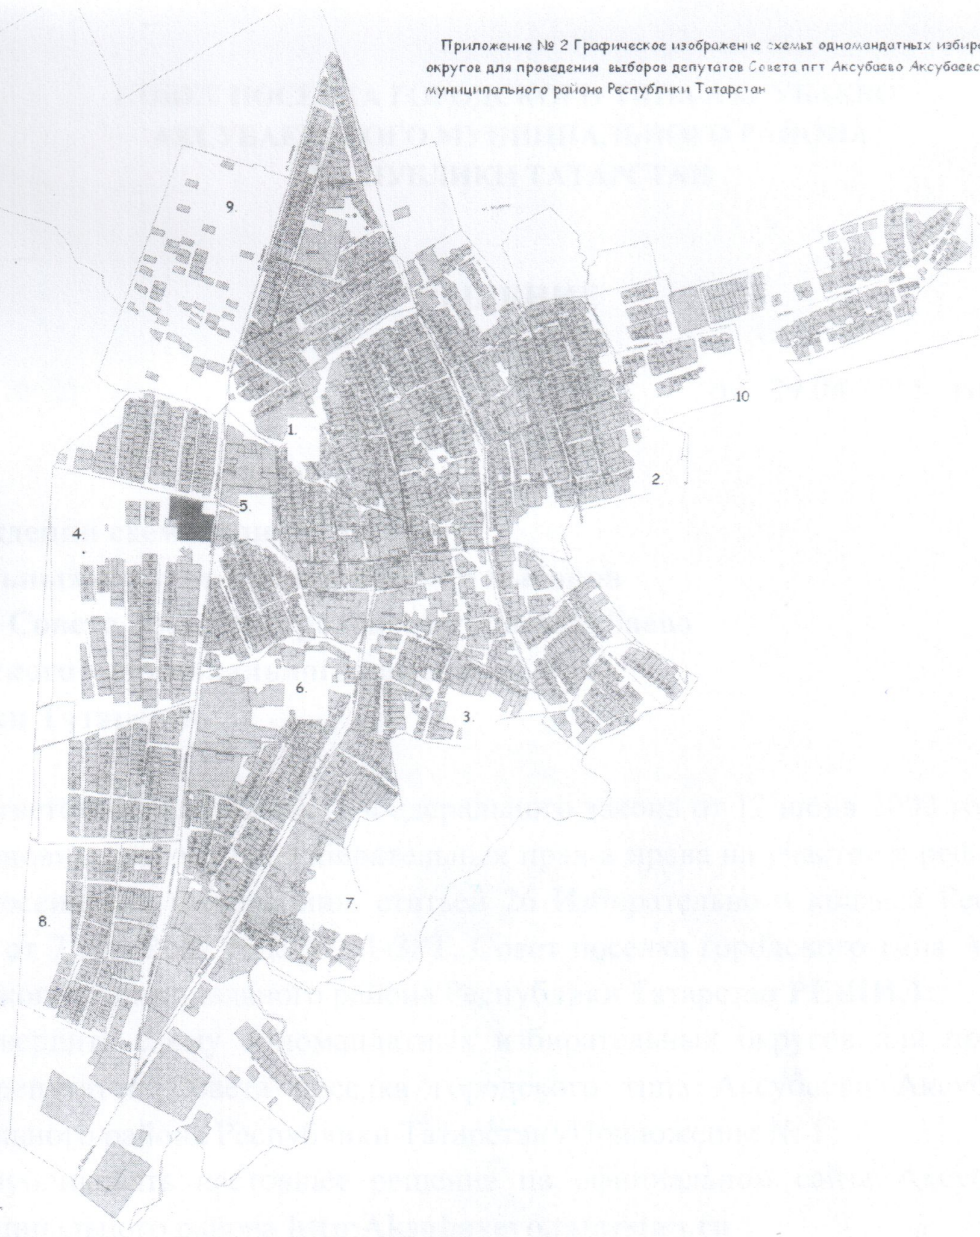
Приложение № 2 Графическое изображение схемы одномандатных избира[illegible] округов для проведения выборов депутатов Совета пгт Аксубаево Аксубаевс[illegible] муниципального района Республики Татарстан

9.

10

1.

2.

5.

4.

6.

3.

7.

8.